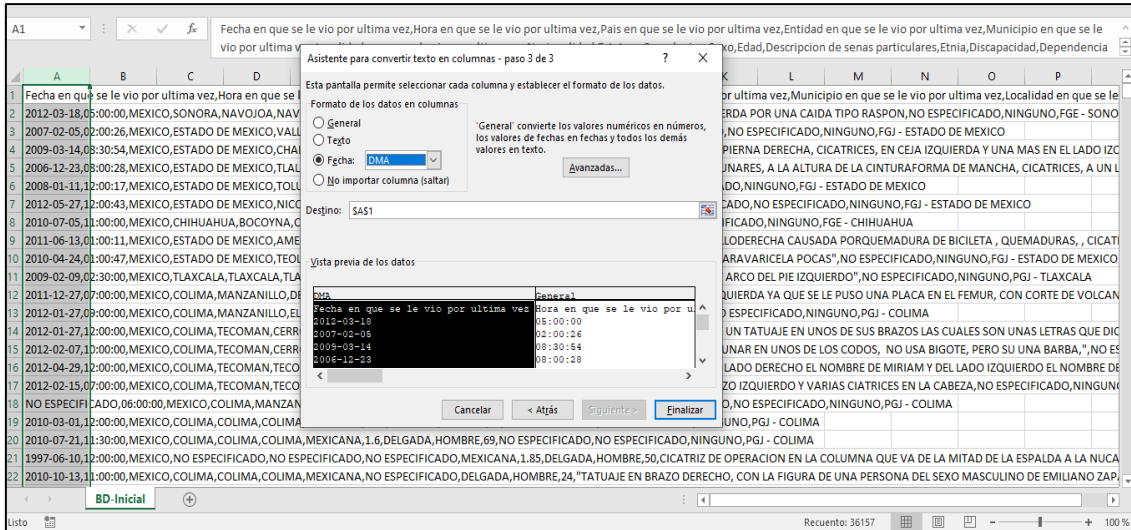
A1 | fx | Fecha en que se le vio por ultima vez,Hora en que se le vio por ultima vez,Pais en que se le vio por ultima vez,Entidad en que se le vio por ultima vez,Municipio en que se le vio por ultima v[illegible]o,Edad,Descripcion de senas particulares,Etnia,Discapacidad,Dependencia

| | A | B | C | D | K | L | M | N | O | P |
|---|---|---|---|---|---|---|---|---|---|---|
| 1 | Fecha en que se le vio por ultima vez,Hora en que se | | | | or ultima vez,Municipio en que se le vio por ultima vez,Localidad en que se le | | | | | |
| 2 | 2012-03-18,05:00:00,MEXICO,SONORA,NAVOJOA,NAV | | | | ERDA POR UNA CAIDA TIPO RASPON,NO ESPECIFICADO,NINGUNO,FGE - SONO | | | | | |
| 3 | 2007-02-05,02:00:26,MEXICO,ESTADO DE MEXICO,VALL | | | | ,NO ESPECIFICADO,NINGUNO,FGJ - ESTADO DE MEXICO | | | | | |
| 4 | 2009-03-14,08:30:54,MEXICO,ESTADO DE MEXICO,CHAL | | | | PIERNA DERECHA, CICATRICES, EN CEJA IZQUIERDA Y UNA MAS EN EL LADO IZQ | | | | | |
| 5 | 2006-12-23,08:00:28,MEXICO,ESTADO DE MEXICO,TLAL | | | | LUNARES, A LA ALTURA DE LA CINTURAFORMA DE MANCHA, CICATRICES, A UN L | | | | | |
| 6 | 2008-01-11,12:00:17,MEXICO,ESTADO DE MEXICO,TOLU | | | | ADO,NINGUNO,FGJ - ESTADO DE MEXICO | | | | | |
| 7 | 2012-05-27,12:00:43,MEXICO,ESTADO DE MEXICO,NICO | | | | CADO,NO ESPECIFICADO,NINGUNO,FGJ - ESTADO DE MEXICO | | | | | |
| 8 | 2010-07-05,11:00:00,MEXICO,CHIHUAHUA,BOCOYNA,C | | | | IFICADO,NINGUNO,FGE - CHIHUAHUA | | | | | |
| 9 | 2011-06-13,01:00:11,MEXICO,ESTADO DE MEXICO,AME | | | | LODERECHA CAUSADA PORQUEMADURA DE BICILETA , QUEMADURAS, , CICATI | | | | | |
| 10 | 2010-04-24,01:00:47,MEXICO,ESTADO DE MEXICO,TEOL | | | | ARAVARICELA POCAS",NO ESPECIFICADO,NINGUNO,FGJ - ESTADO DE MEXICO | | | | | |
| 11 | 2009-02-09,02:30:00,MEXICO,TLAXCALA,TLAXCALA,TLA | | | | ARCO DEL PIE IZQUIERDO",NO ESPECIFICADO,NINGUNO,PGJ - TLAXCALA | | | | | |
| 12 | 2011-12-27,07:00:00,MEXICO,COLIMA,MANZANILLO,DE | | | | QUIERDA YA QUE SE LE PUSO UNA PLACA EN EL FEMUR, CON CORTE DE VOLCAN | | | | | |
| 13 | 2012-01-27,09:00:00,MEXICO,COLIMA,MANZANILLO,EL | | | | ESPECIFICADO,NINGUNO,PGJ - COLIMA | | | | | |
| 14 | 2012-01-27,12:00:00,MEXICO,COLIMA,TECOMAN,CERR | | | | UN TATUAJE EN UNOS DE SUS BRAZOS LAS CUALES SON UNAS LETRAS QUE DIC | | | | | |
| 15 | 2012-02-07,10:00:00,MEXICO,COLIMA,TECOMAN,CERR | | | | UNAR EN UNOS DE LOS CODOS, NO USA BIGOTE, PERO SU UNA BARBA,",NO ES | | | | | |
| 16 | 2012-04-29,12:00:00,MEXICO,COLIMA,TECOMAN,TECO | | | | LADO DERECHO EL NOMBRE DE MIRIAM Y DEL LADO IZQUIERDO EL NOMBRE DE | | | | | |
| 17 | 2012-02-15,07:00:00,MEXICO,COLIMA,TECOMAN,TECO | | | | ZO IZQUIERDO Y VARIAS CIATRICES EN LA CABEZA,NO ESPECIFICADO,NINGUN | | | | | |
| 18 | NO ESPECIFICADO,06:00:00,MEXICO,COLIMA,MANZAN | | | | ,NO ESPECIFICADO,NINGUNO,PGJ - COLIMA | | | | | |
| 19 | 2010-03-01,12:00:00,MEXICO,COLIMA,COLIMA,COLIMA | | | | UNO,PGJ - COLIMA | | | | | |
| 20 | 2010-07-21,11:30:00,MEXICO,COLIMA,COLIMA,COLIMA,MEXICANA,1.6,DELGADA,HOMBRE,69,NO ESPECIFICADO,NO ESPECIFICADO,NINGUNO,PGJ - COLIMA | | | | | | | | | |
| 21 | 1997-06-10,12:00:00,MEXICO,NO ESPECIFICADO,NO ESPECIFICADO,NO ESPECIFICADO,MEXICANA,1.85,DELGADA,HOMBRE,50,CICATRIZ DE OPERACION EN LA COLUMNA QUE VA DE LA MITAD DE LA ESPALDA A LA NUCA | | | | | | | | | |
| 22 | 2010-10-13,11:00:00,MEXICO,COLIMA,COLIMA,COLIMA,MEXICANA,NO ESPECIFICADO,DELGADA,HOMBRE,24,"TATUAJE EN BRAZO DERECHO, CON LA FIGURA DE UNA PERSONA DEL SEXO MASCULINO DE EMILIANO ZAP | | | | | | | | | |

Asistente para convertir texto en columnas - paso 3 de 3 ? ✕

Esta pantalla permite seleccionar cada columna y establecer el formato de los datos.

Formato de los datos en columnas
General
Texto
Fecha: DMA
No importar columna (saltar)

'General' convierte los valores numéricos en números, los valores de fechas en fechas y todos los demás valores en texto.

Avanzadas...

Destino: $A$1

Vista previa de los datos

| DMA | General |
|---|---|
| Fecha en que se le vio por ultima vez | Hora en que se le vio por u |
| 2012-03-18 | 05:00:00 |
| 2007-02-05 | 02:00:26 |
| 2009-03-14 | 08:30:54 |
| 2006-12-23 | 08:00:28 |

Cancelar | < Atrás | Siguiente > | Finalizar

BD-Inicial

Listo | Recuento: 36157 | 100 %